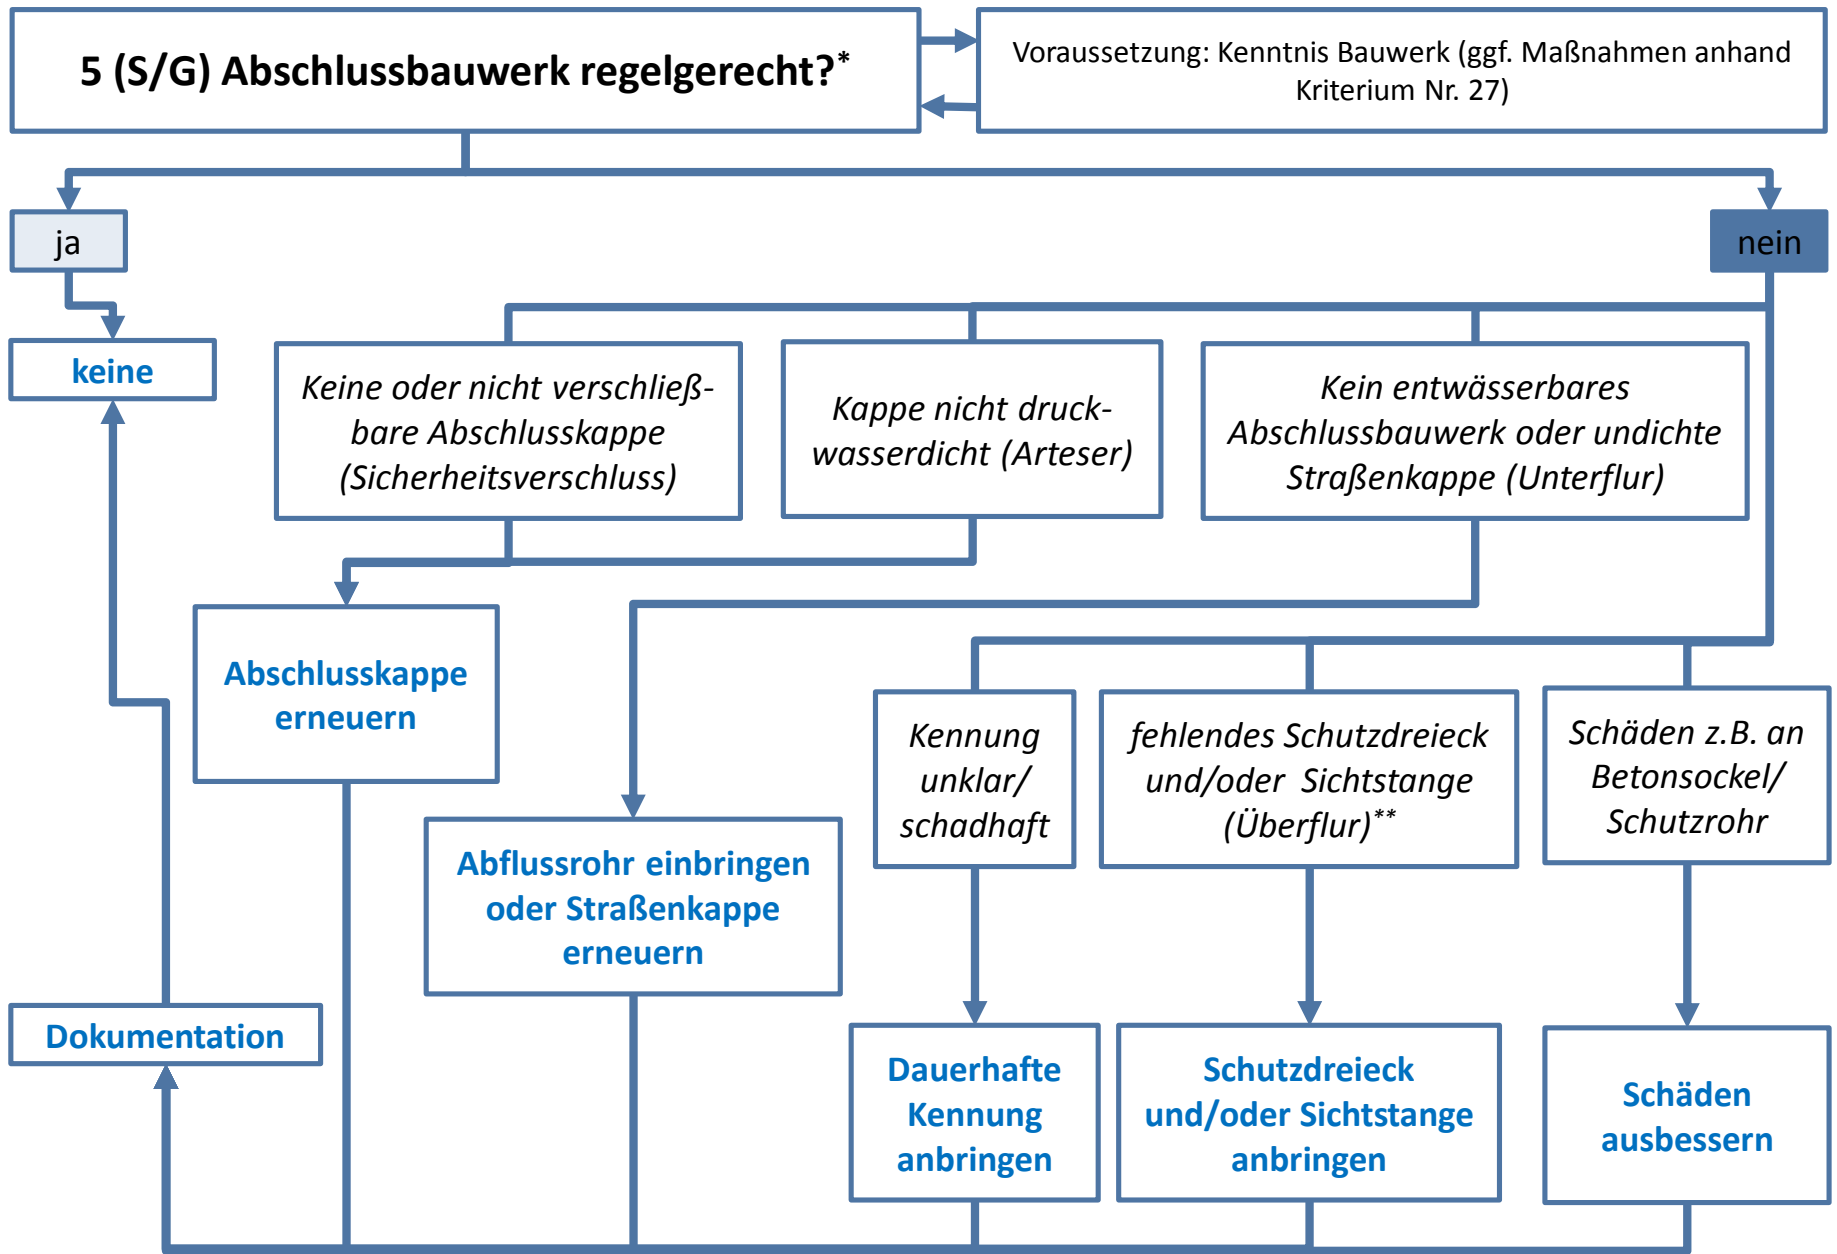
5 (S/G) Abschlussbauwerk regelgerecht?*

Voraussetzung: Kenntnis Bauwerk (ggf. Maßnahmen anhand Kriterium Nr. 27)

ja

nein

keine

Keine oder nicht verschließbare Abschlusskappe (Sicherheitsverschluss)

Kappe nicht druckwasserdicht (Arteser)

Kein entwässerbares Abschlussbauwerk oder undichte Straßenkappe (Unterflur)

Abschlusskappe erneuern

Kennung unklar/ schadhaft

fehlendes Schutzdreieck und/oder Sichtstange (Überflur)**

Schäden z.B. an Betonsockel/ Schutzrohr

Abflussrohr einbringen oder Straßenkappe erneuern

Dokumentation

Dauerhafte Kennung anbringen

Schutzdreieck und/oder Sichtstange anbringen

Schäden ausbessern